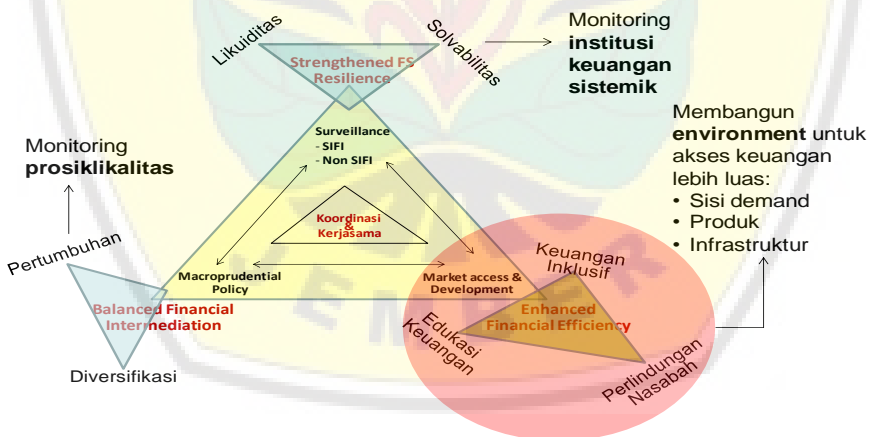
Likuiditas

Strengthened FS Resilience

Solvabilitas

Monitoring **institusi keuangan sistemik**

Monitoring **prosiklikalitas**

Surveillance
- SIFI
- Non SIFI

Koordinasi & Kerjasama

Membangun **environment** untuk akses keuangan lebih luas:
• Sisi demand
• Produk
• Infrastruktur

Pertumbuhan

Macroprudential Policy

Market access & Development

Keuangan Inklusif

Balanced Financial Intermediation

Edukasi Keuangan

Enhanced Financial Efficiency

Perlindungan Nasabah

Diversifikasi